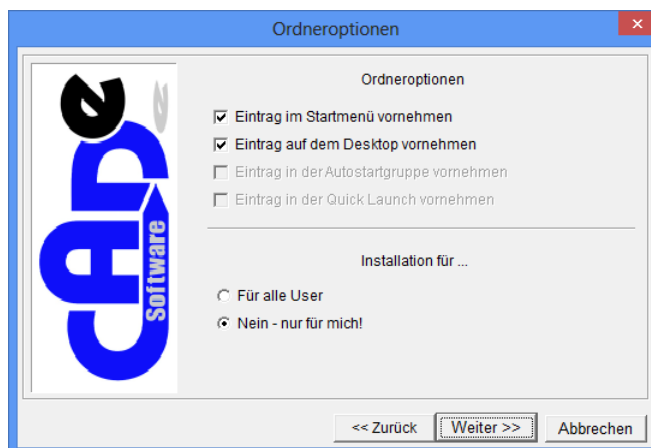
Ordneroptionen

Ordneroptionen

Eintrag im Startmenü vornehmen

Eintrag auf dem Desktop vornehmen

Eintrag in der Autostartgruppe vornehmen

Eintrag in der Quick Launch vornehmen

Installation für ...

Für alle User

Nein - nur für mich!

Software

<< Zurück

Weiter >>

Abbrechen